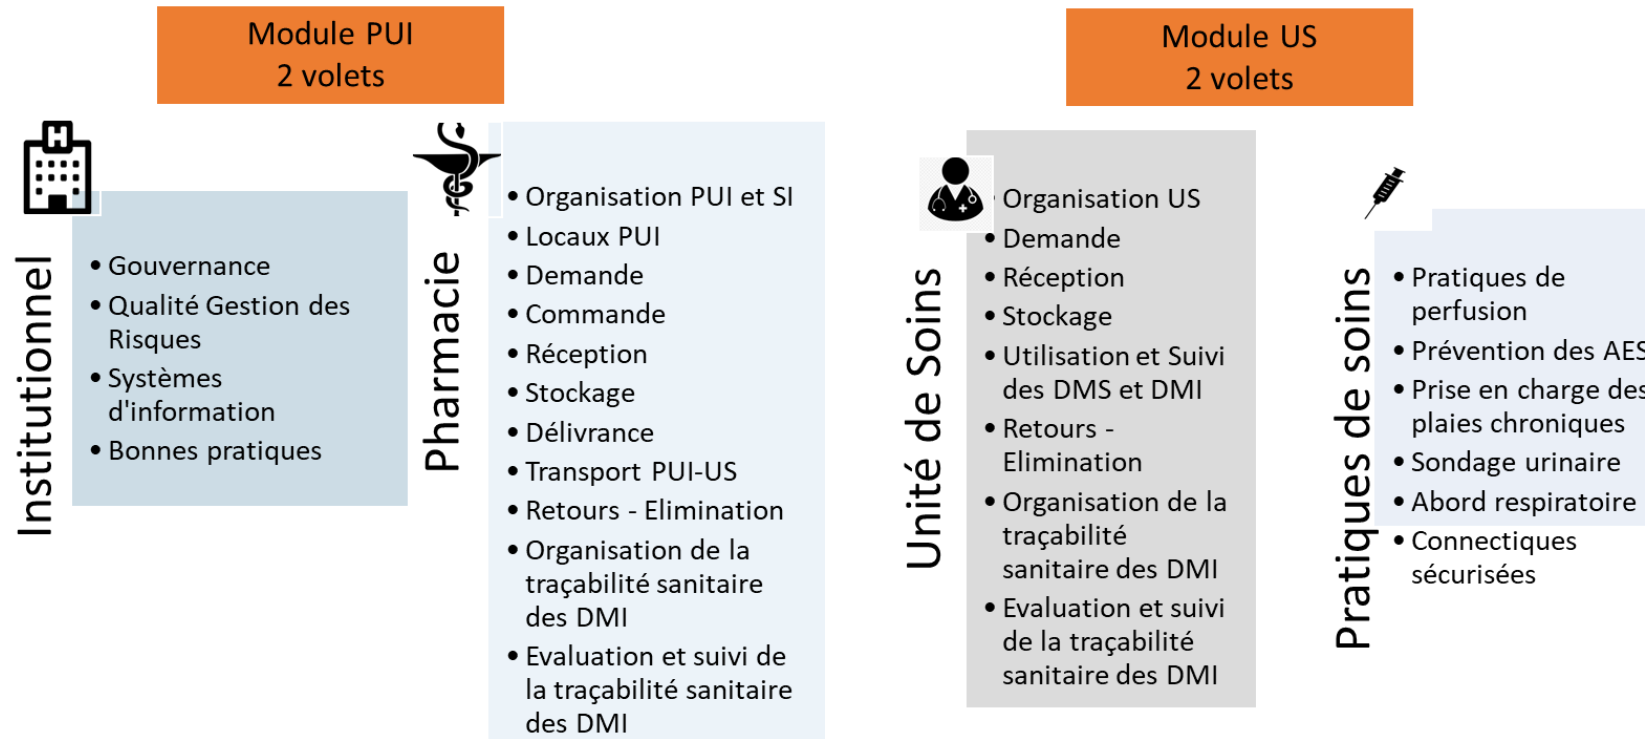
Module PUI
2 volets

Institutionnel

• Gouvernance
• Qualité Gestion des Risques
• Systèmes d'information
• Bonnes pratiques

Pharmacie

• Organisation PUI et SI
• Locaux PUI
• Demande
• Commande
• Réception
• Stockage
• Délivrance
• Transport PUI-US
• Retours - Elimination
• Organisation de la traçabilité sanitaire des DMI
• Evaluation et suivi de la traçabilité sanitaire des DMI

Module US
2 volets

Unité de Soins

Organisation US
• Demande
• Réception
• Stockage
• Utilisation et Suivi des DMS et DMI
• Retours - Elimination
• Organisation de la traçabilité sanitaire des DMI
• Evaluation et suivi de la traçabilité sanitaire des DMI

Pratiques de soins

• Pratiques de perfusion
• Prévention des AES
• Prise en charge des plaies chroniques
• Sondage urinaire
• Abord respiratoire
• Connectiques sécurisées